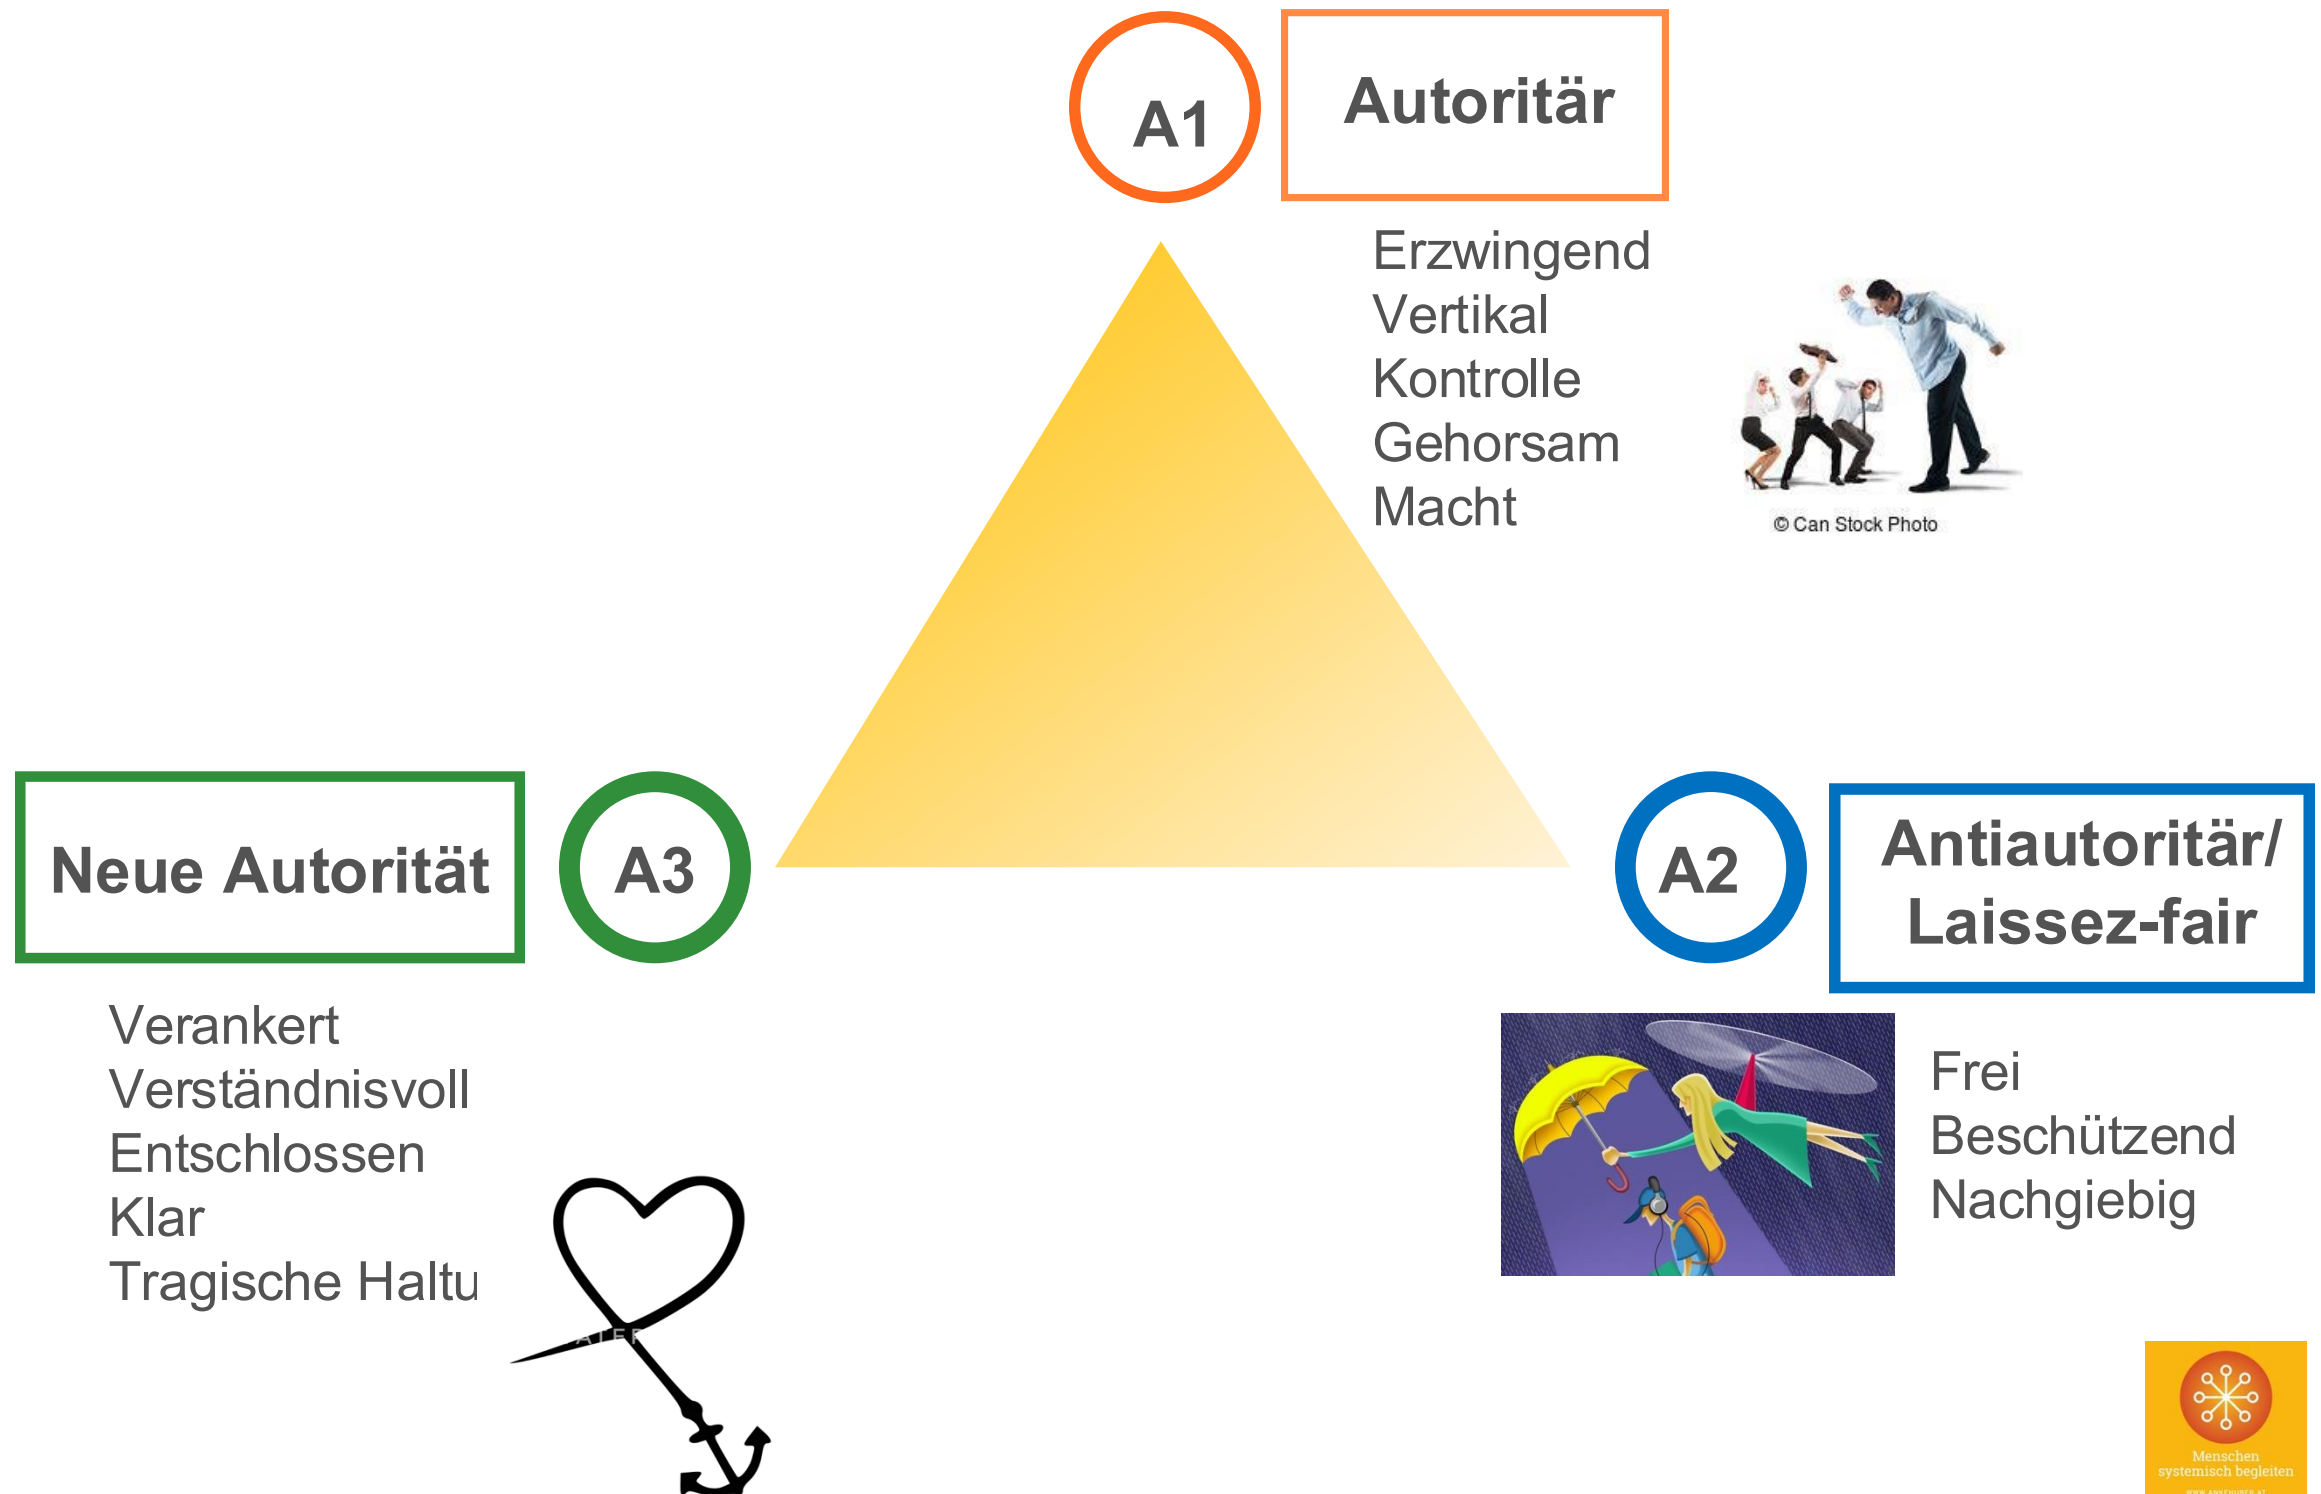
A1

Autorität

Erzwingend
Vertikal
Kontrolle
Gehorsam
Macht

© Can Stock Photo

Neue Autorität

A3

A2

Antiautorität/ Laissez-fair

Verankert
Verständnisvoll
Entschlossen
Klar
Tragische Haltu

Frei
Beschützend
Nachgiebig

Menschen systemisch begleiten